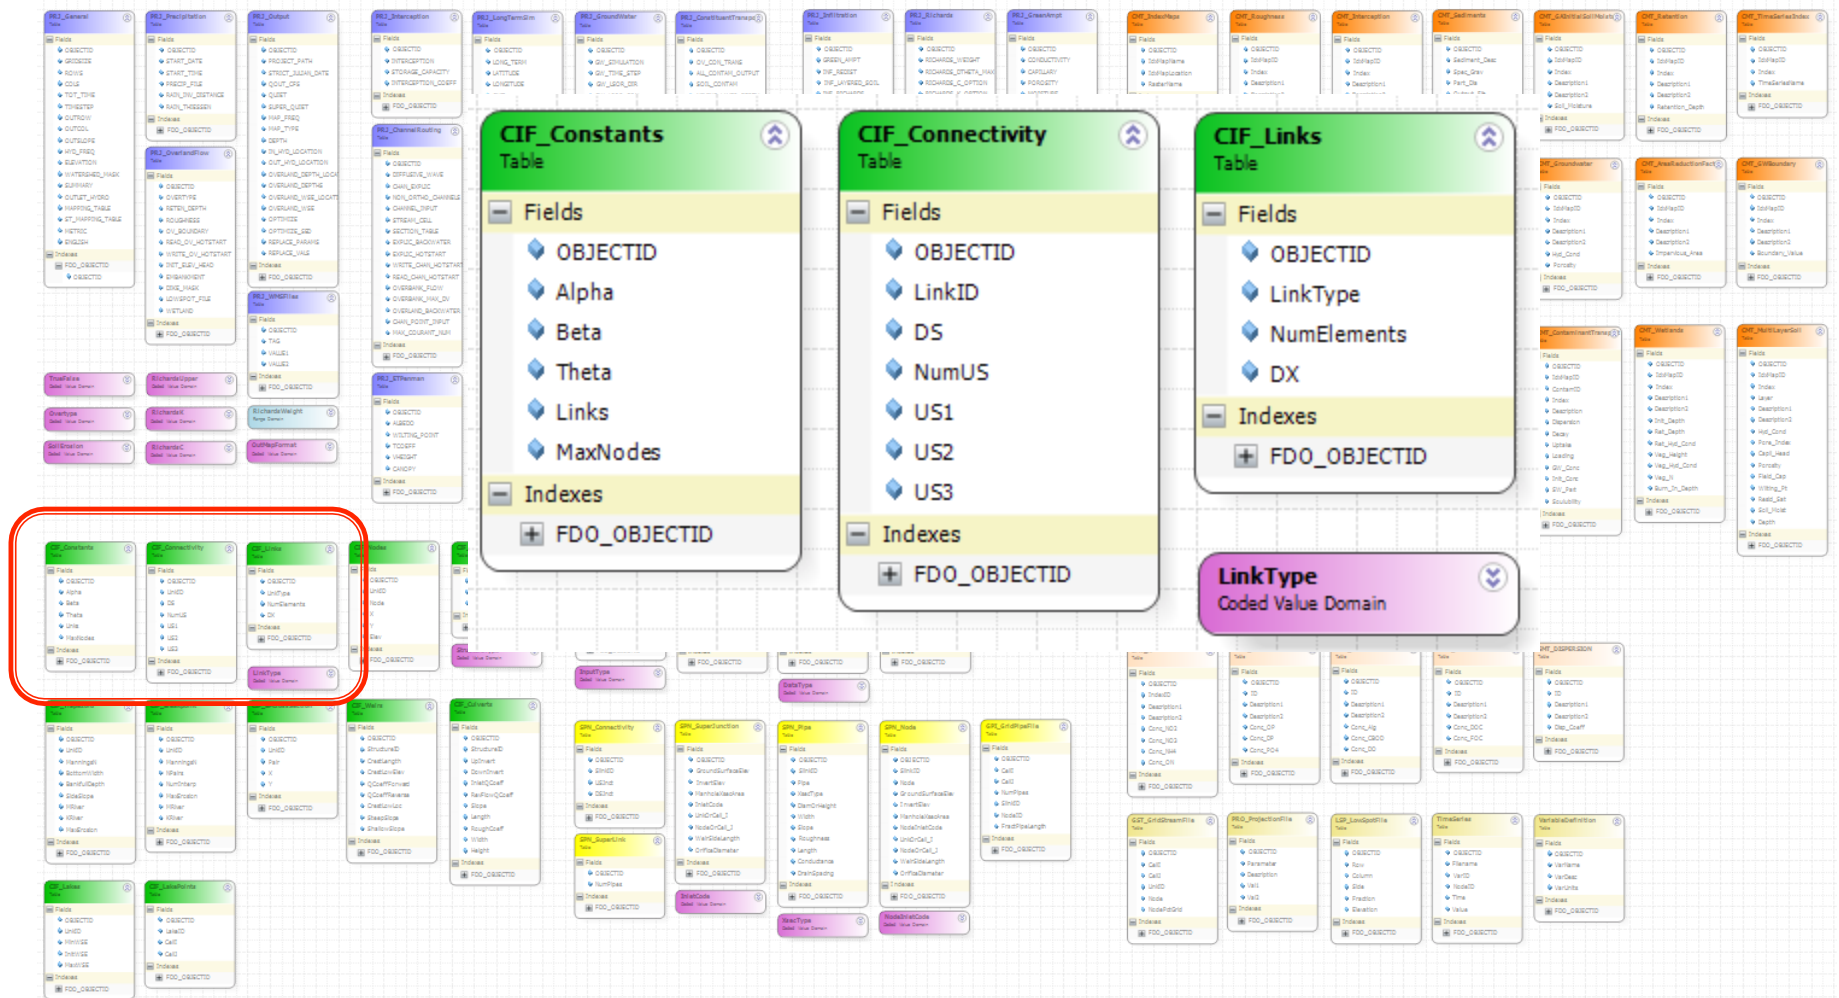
CIF_Constants
Table
Fields
OBJECTID
Alpha
Beta
Theta
Links
MaxNodes
Indexes
FDO_OBJECTID

CIF_Connectivity
Table
Fields
OBJECTID
LinkID
DS
NumUS
US1
US2
US3
Indexes
FDO_OBJECTID

CIF_Links
Table
Fields
OBJECTID
LinkType
NumElements
DX
Indexes
FDO_OBJECTID

LinkType
Coded Value Domain